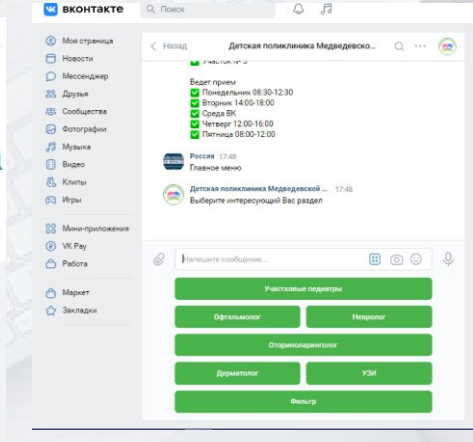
ВКОНТАКТЕ
Поиск

Моя страница
Новости
Мессенджер
Друзья
Сообщества
Фотографии
Музыка
Видео
Клипы
Игры
Мини-приложения
VK Pay
Работа
Маркет
Закладки

Назад
Детская поликлиника Медведевско...

Участок №5

Ведет прием
Понедельник 08:30-12:30
Вторник 14:00-18:00
Среда ВК
Четверг 12:00-16:00
Пятница 08:00-12:00

Россия 17:48
Главное меню

Детская поликлиника Медведевской ... 17:48
Выберите интересующий Вас раздел

Напишите сообщение...

Участковые педиатры
Офтальмолог
Невролог
Оториноларинголог
Дерматолог
УЗИ
Фильтр